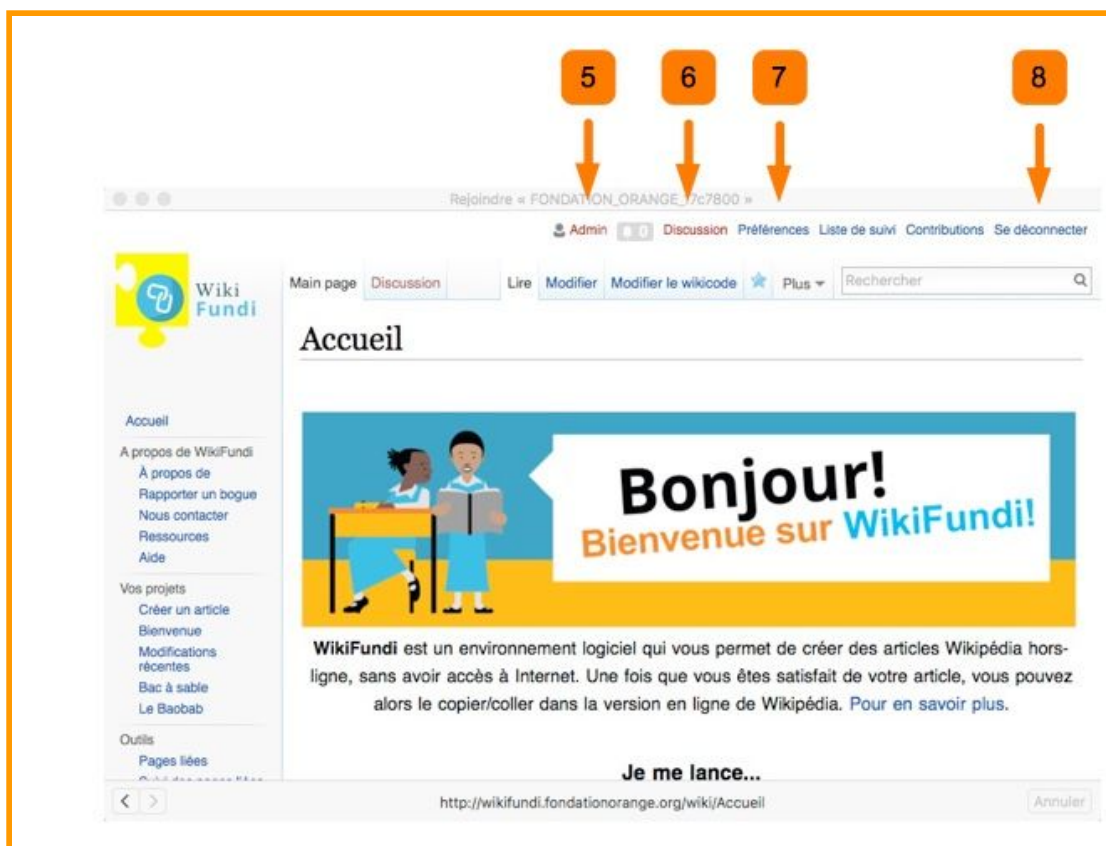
5

6

7

8

Rejoindre « FONDATION_ORANGE_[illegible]7c7800 »

Admin 0 Discussion Préférences Liste de suivi Contributions Se déconnecter

Wiki Fundi

Main page Discussion Lire Modifier Modifier le wikicode Plus Rechercher

Accueil

Accueil

A propos de WikiFundi
À propos de
Rapporter un bogue
Nous contacter
Ressources
Aide

Vos projets
Créer un article
Bienvenue
Modifications récentes
Bac à sable
Le Baobab

Outils
Pages liées
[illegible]

Bonjour!
Bienvenue sur WikiFundi!

**WikiFundi** est un environnement logiciel qui vous permet de créer des articles Wikipédia hors-ligne, sans avoir accès à Internet. Une fois que vous êtes satisfait de votre article, vous pouvez alors le copier/coller dans la version en ligne de Wikipédia. Pour en savoir plus.

Je me lance...

http://wikifundi.fondationorange.org/wiki/Accueil

Annuler